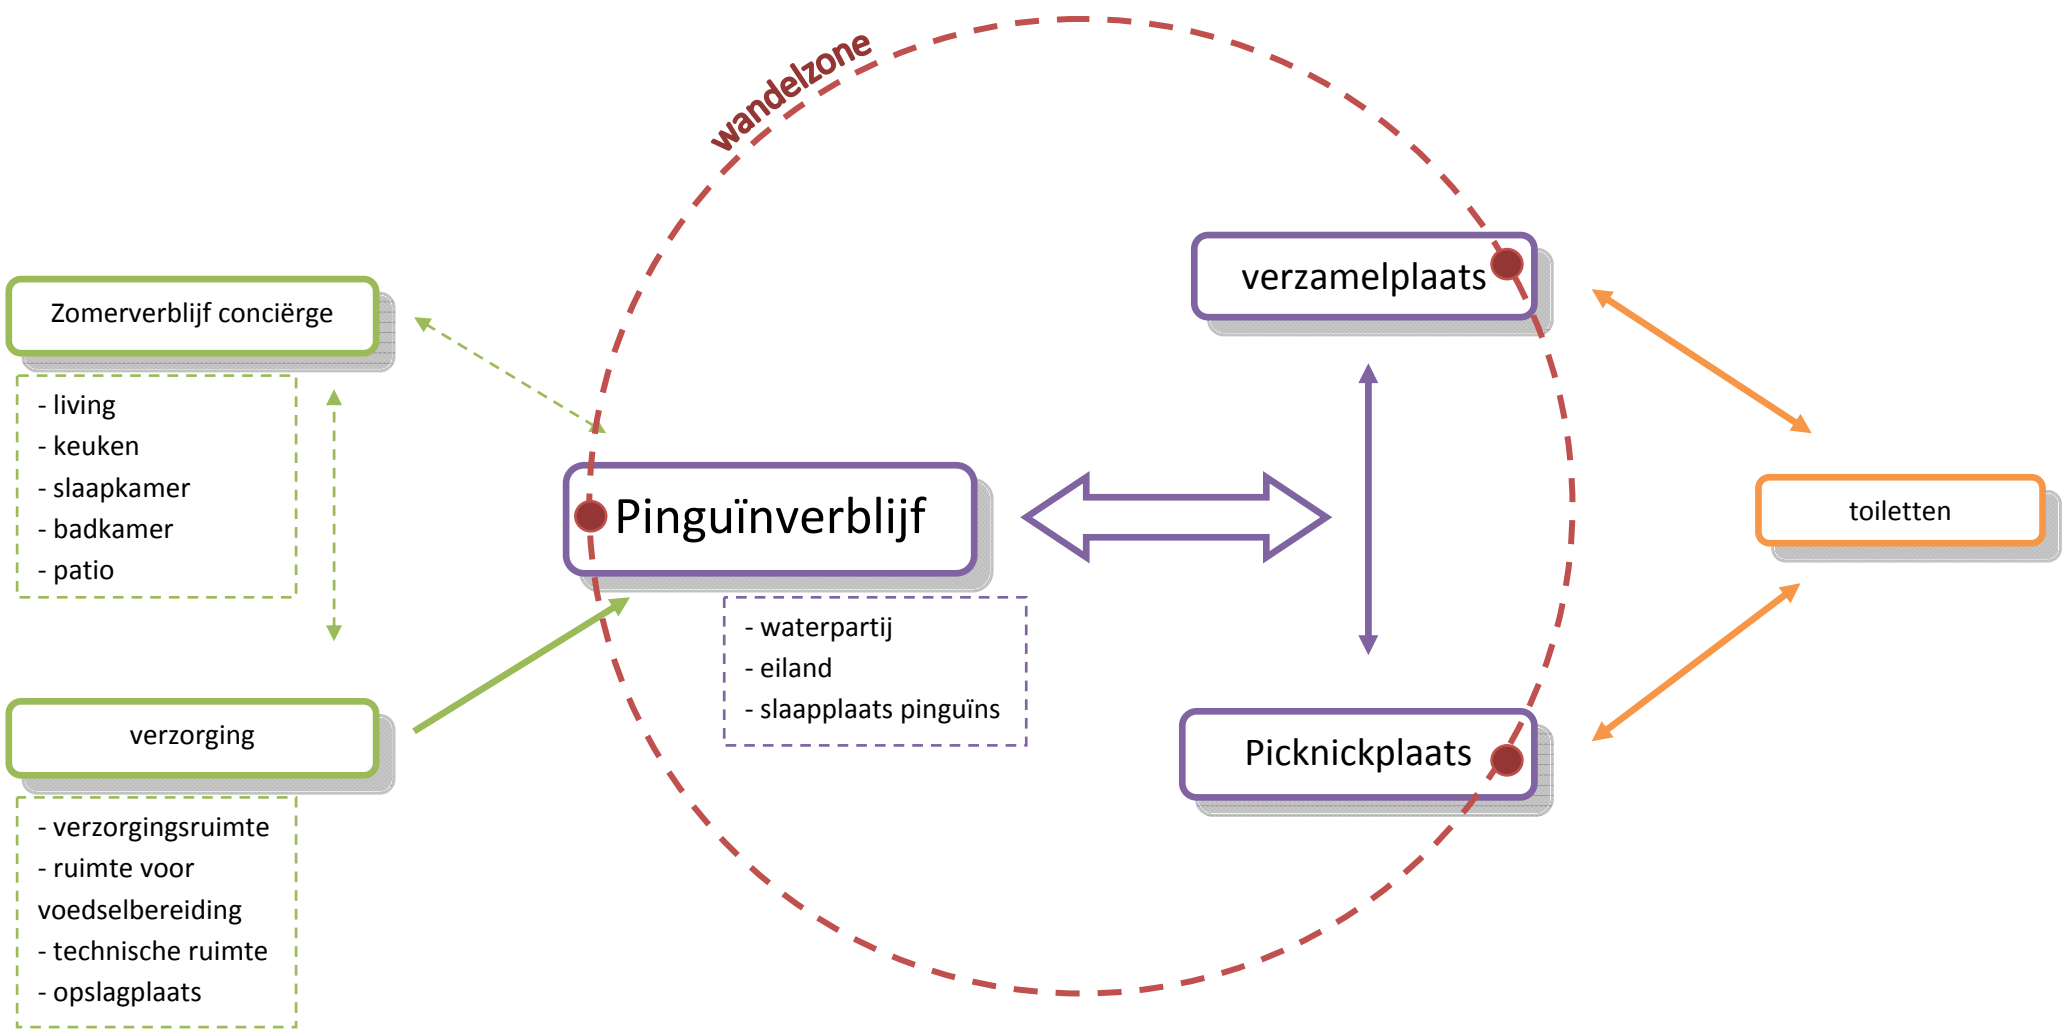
wandelzone

Zomerverblijf conciërge

- living
- keuken
- slaapkamer
- badkamer
- patio

verzorging

- verzorgingsruimte
- ruimte voor voedselbereiding
- technische ruimte
- opslagplaats

Pinguïnverblijf

- waterpartij
- eiland
- slaapplaats pinguïns

verzamelplaats

Picknickplaats

toiletten